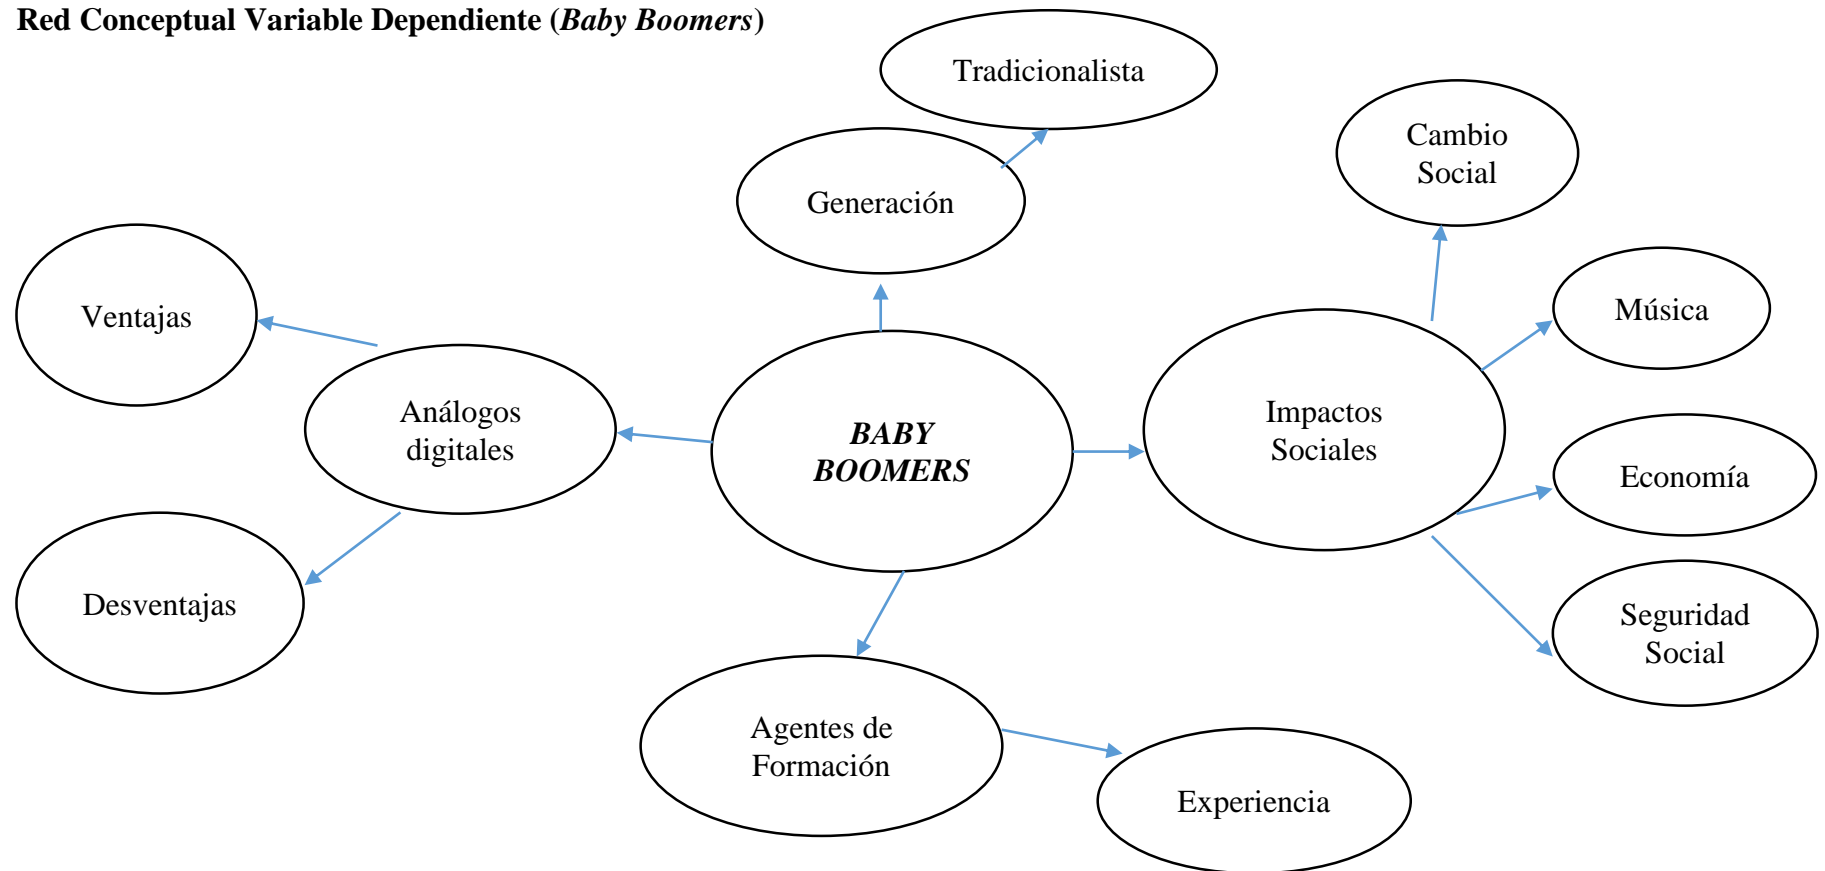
Red Conceptual Variable Dependiente (*Baby Boomers*)

Tradicionalista

Generación

Cambio Social

Ventajas

Música

Análogos digitales

BABY BOOMERS

Impactos Sociales

Economía

Desventajas

Seguridad Social

Agentes de Formación

Experiencia